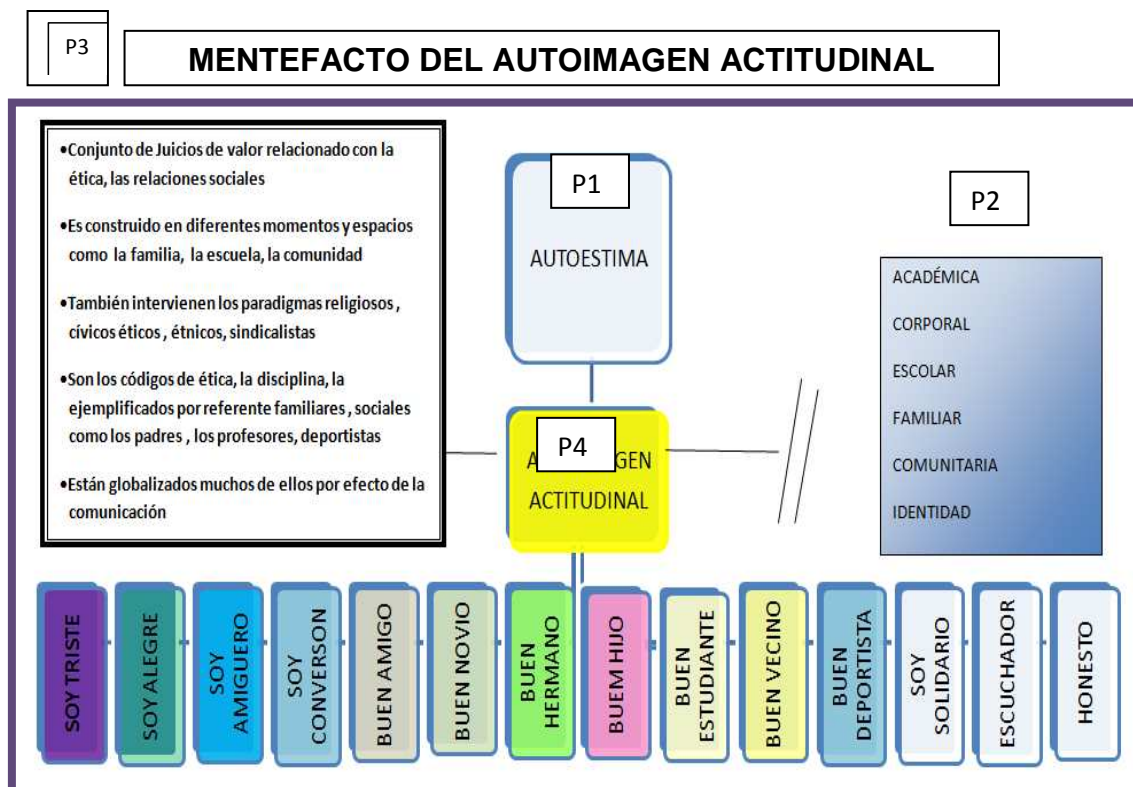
P3

MENTEFACTO DEL AUTOIMAGEN ACTITUDINAL

•Conjunto de Juicios de valor relacionado con la ética, las relaciones sociales

•Es construido en diferentes momentos y espacios como la familia, la escuela, la comunidad

•También intervienen los paradigmas religiosos , cívicos éticos , étnicos, sindicalistas

•Son los códigos de ética, la disciplina, la ejemplificados por referente familiares , sociales como los padres , los profesores, deportistas

•Están globalizados muchos de ellos por efecto de la comunicación

P1

AUTOESTIMA

P2

ACADÉMICA

CORPORAL

ESCOLAR

FAMILIAR

COMUNITARIA

IDENTIDAD

P4

A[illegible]GEN ACTITUDINAL

SOY TRISTE

SOY ALEGRE

SOY AMIGUERO

SOY CONVERSON

BUEN AMIGO

BUEN NOVIO

BUEN HERMANO

BUEM HIJO

BUEN ESTUDIANTE

BUEN VECINO

BUEN DEPORTISTA

SOY SOLIDARIO

ESCUCHADOR

HONESTO